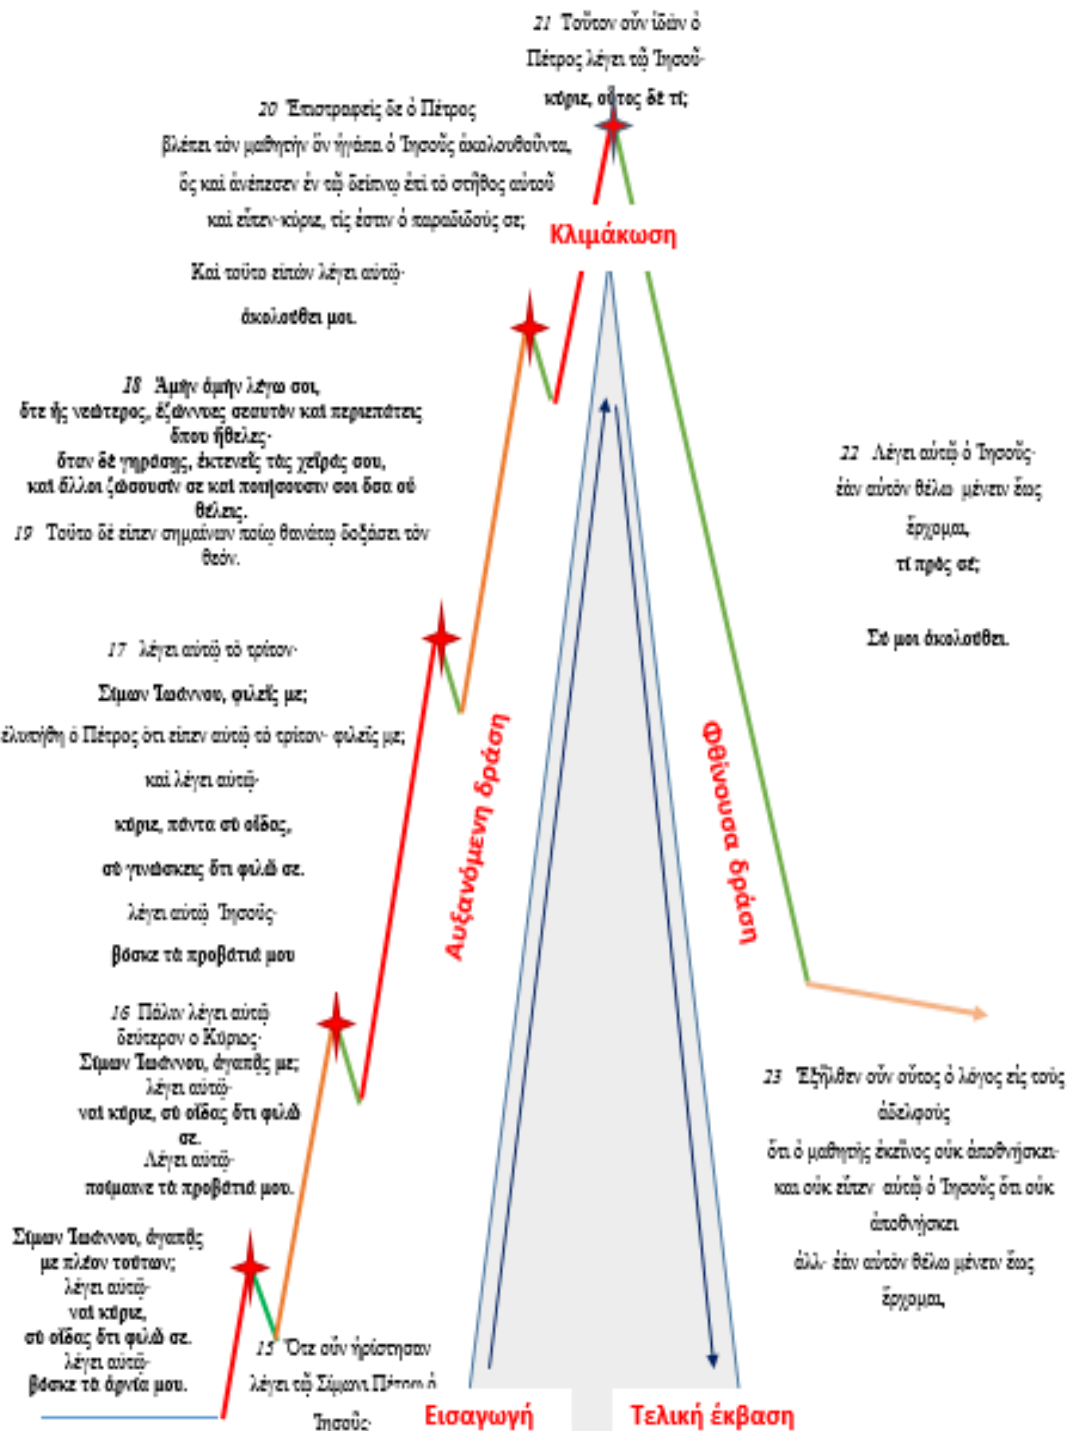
21 Τοῦτον οὖν ἰδὼν ὁ Πέτρος λέγει τῷ Ἰησοῦ· κύριε, οὗτος δὲ τί;

20 Ἐπιστραφεὶς δὲ ὁ Πέτρος βλέπει τὸν μαθητὴν ὃν ἠγάπα ὁ Ἰησοῦς ἀκολουθοῦντα, ὃς καὶ ἀνέπεσεν ἐν τῷ δείπνῳ ἐπὶ τὸ στῆθος αὐτοῦ καὶ εἶπεν· κύριε, τίς ἐστιν ὁ παραδιδούς σε;

Κλιμάκωση

Καὶ τοῦτο εἰπὼν λέγει αὐτῷ· ἀκολούθει μοι.

18 Ἀμὴν ἀμὴν λέγω σοι, ὅτε ἦς νεώτερος, ἐζώννυες σεαυτὸν καὶ περιεπάτεις ὅπου ἤθελες· ὅταν δὲ γηράσῃς, ἐκτενεῖς τὰς χεῖράς σου, καὶ ἄλλοι ζώσουσίν σε καὶ ποιήσουσιν σοι ὅσα σὺ θέλεις.
19 Τοῦτο δὲ εἶπεν σημαίνων ποίῳ θανάτῳ δοξάσει τὸν θεόν.

22 Λέγει αὐτῷ ὁ Ἰησοῦς· ἐὰν αὐτὸν θέλω μένειν ἕως ἔρχομαι, τί πρὸς σέ; Σύ μοι ἀκολούθει.

17 λέγει αὐτῷ τὸ τρίτον· Σίμων Ἰωάννου, φιλεῖς με; ἐλυπήθη ὁ Πέτρος ὅτι εἶπεν αὐτῷ τὸ τρίτον· φιλεῖς με; καὶ λέγει αὐτῷ· κύριε, πάντα σὺ οἶδας, σὺ γινώσκεις ὅτι φιλῶ σε. λέγει αὐτῷ Ἰησοῦς· βόσκε τὰ προβάτιά μου

Αυξανόμενη δράση

Φθίνουσα δράση

16 Πάλιν λέγει αὐτῷ δεύτερον ο Κύριος· Σίμων Ἰωάννου, ἀγαπᾷς με; λέγει αὐτῷ· ναὶ κύριε, σὺ οἶδας ὅτι φιλῶ σε. Λέγει αὐτῷ· ποίμαινε τὰ προβάτιά μου.

23 Ἐξῆλθεν οὖν οὗτος ὁ λόγος εἰς τοὺς ἀδελφοὺς ὅτι ὁ μαθητὴς ἐκεῖνος οὐκ ἀποθνῄσκει· καὶ οὐκ εἶπεν αὐτῷ ὁ Ἰησοῦς ὅτι οὐκ ἀποθνῄσκει ἀλλ· ἐὰν αὐτὸν θέλω μένειν ἕως ἔρχομαι,

Σίμων Ἰωάννου, ἀγαπᾷς με πλέον τούτων; λέγει αὐτῷ· ναὶ κύριε, σὺ οἶδας ὅτι φιλῶ σε. λέγει αὐτῷ· βόσκε τὰ ἀρνία μου.

15 Ὅτε οὖν ἠρίστησαν λέγει τῷ Σίμωνι Πέτρῳ ὁ Ἰησοῦς·

Εισαγωγή

Τελική έκβαση